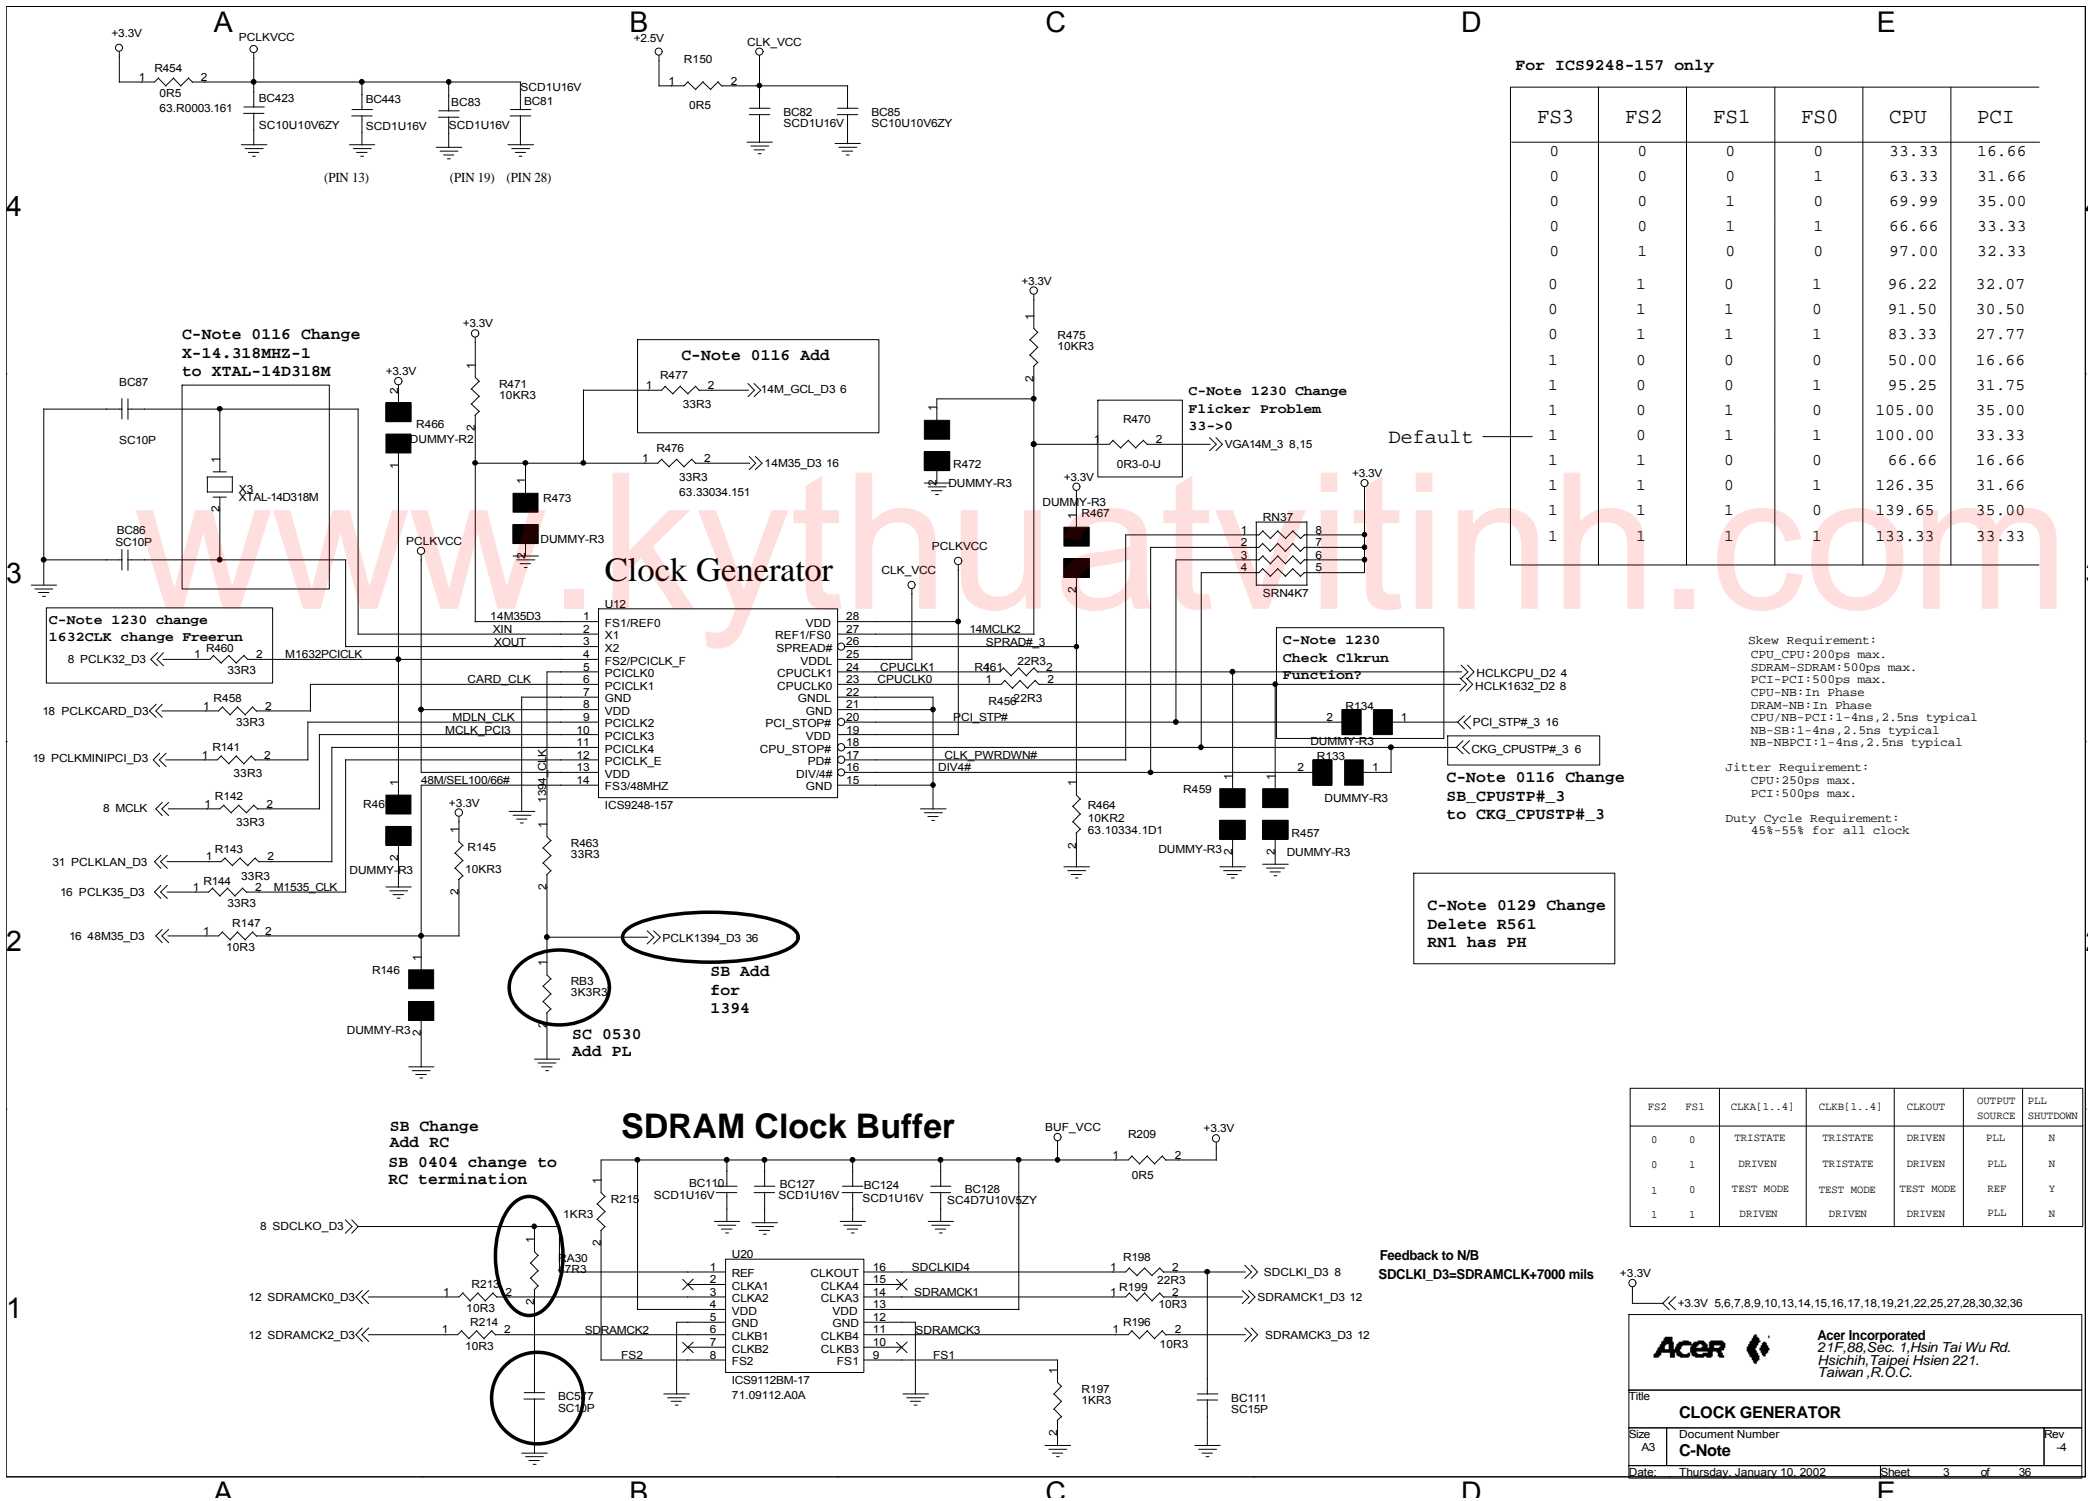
A B C D E

+3.3V PCLKVCC R454 1 2 0R5 63.R0003.161 BC423 SC10U10V6ZY BC443 SCD1U16V BC83 SCD1U16V SCD1U16V BC81 (PIN 13) (PIN 19) (PIN 28)

+2.5V R150 CLK_VCC 0R5 BC82 SCD1U16V BC85 SC10U10V6ZY

For ICS9248-157 only

| FS3 | FS2 | FS1 | FS0 | CPU | PCI |
|---|---|---|---|---|---|
| 0 | 0 | 0 | 0 | 33.33 | 16.66 |
| 0 | 0 | 0 | 1 | 63.33 | 31.66 |
| 0 | 0 | 1 | 0 | 69.99 | 35.00 |
| 0 | 0 | 1 | 1 | 66.66 | 33.33 |
| 0 | 1 | 0 | 0 | 97.00 | 32.33 |
| 0 | 1 | 0 | 1 | 96.22 | 32.07 |
| 0 | 1 | 1 | 0 | 91.50 | 30.50 |
| 0 | 1 | 1 | 1 | 83.33 | 27.77 |
| 1 | 0 | 0 | 0 | 50.00 | 16.66 |
| 1 | 0 | 0 | 1 | 95.25 | 31.75 |
| 1 | 0 | 1 | 0 | 105.00 | 35.00 |
| 1 | 0 | 1 | 1 | 100.00 | 33.33 |
| 1 | 1 | 0 | 0 | 66.66 | 16.66 |
| 1 | 1 | 0 | 1 | 126.35 | 31.66 |
| 1 | 1 | 1 | 0 | 139.65 | 35.00 |
| 1 | 1 | 1 | 1 | 133.33 | 33.33 |

Default

4

C-Note 0116 Change
X-14.318MHZ-1
to XTAL-14D318M

BC87 SC10P X3 XTAL-14D318M BC86 SC10P

+3.3V R466 DUMMY-R2 +3.3V R471 10KR3 R473 DUMMY-R3

C-Note 0116 Add
R477 33R3 14M_GCL_D3 6

R476 33R3 63.33034.151 14M35_D3 16

+3.3V R475 10KR3 R472 DUMMY-R3

R470 0R3-0-U VGA14M_3 8,15

C-Note 1230 Change
Flicker Problem
33->0

+3.3V DUMMY-R3 R467 RN37 SRN4K7 +3.3V

www.kythuatvitinh.com

3

Clock Generator

C-Note 1230 change
1632CLK change Freerun

8 PCLK32_D3 R460 33R3 M1632PCICLK
18 PCLKCARD_D3 R458 33R3 CARD_CLK
19 PCLKMINIPCI_D3 R141 33R3 MDLN_CLK MCLK_PCI3
8 MCLK R142 33R3
31 PCLKLAN_D3 R143 33R3
16 PCLK35_D3 R144 33R3 M1535_CLK
16 48M35_D3 R147 10R3

PCLKVCC U12 14M35D3 XIN XOUT
1 FS1/REF0
2 X1
3 X2
4 FS2/PCICLK_F
5 PCICLK0
6 PCICLK1
7 GND
8 VDD
9 PCICLK2
10 PCICLK3
11 PCICLK4
12 PCICLK_E
13 VDD
14 FS3/48MHZ
ICS9248-157
48M/SEL100/66# 1394_CLK

CLK_VCC PCLKVCC
28 VDD
27 REF1/FS0
26 SPREAD#
25 VDDL
24 CPUCLK1
23 CPUCLK0
22 GNDL
21 GND
20 PCI_STOP#
19 VDD
18 CPU_STOP#
17 PD#
16 DIV/4#
15 GND

14MCLK2 SPRAD#_3 CPUCLK1 CPUCLK0 R461 22R3 R456 22R3 PCI_STP# CLK_PWRDWN# DIV4#

C-Note 1230
Check Clkrun
Function?

HCLKCPU_D2 4
HCLK1632_D2 8
R134 PCI_STP#_3 16
DUMMY-R3
CKG_CPUSTP#_3 6
R133 DUMMY-R3

C-Note 0116 Change
SB_CPUSTP#_3
to CKG_CPUSTP#_3

R464 10KR2 63.10334.1D1 R459 DUMMY-R3 R457 DUMMY-R3

Skew Requirement:
CPU_CPU:200ps max.
SDRAM-SDRAM:500ps max.
PCI-PCI:500ps max.
CPU-NB:In Phase
DRAM-NB:In Phase
CPU/NB-PCI:1-4ns,2.5ns typical
NB-SB:1-4ns,2.5ns typical
NB-NBPCI:1-4ns,2.5ns typical

Jitter Requirement:
CPU:250ps max.
PCI:500ps max.

Duty Cycle Requirement:
45%-55% for all clock

R46 DUMMY-R3 +3.3V R145 10KR3 R463 33R3

C-Note 0129 Change
Delete R561
RN1 has PH

2

PCLK1394_D3 36
SB Add
for
1394

R146 DUMMY-R3 RB3 3K3R3
SC 0530
Add PL

SDRAM Clock Buffer

SB Change
Add RC
SB 0404 change to
RC termination

BUF_VCC R209 0R5 +3.3V
R215 1KR3 BC110 SCD1U16V BC127 SCD1U16V BC124 SCD1U16V BC128 SC4D7U10V5ZY

| FS2 | FS1 | CLKA[1..4] | CLKB[1..4] | CLKOUT | OUTPUT SOURCE | PLL SHUTDOWN |
|---|---|---|---|---|---|---|
| 0 | 0 | TRISTATE | TRISTATE | DRIVEN | PLL | N |
| 0 | 1 | DRIVEN | TRISTATE | DRIVEN | PLL | N |
| 1 | 0 | TEST MODE | TEST MODE | TEST MODE | REF | Y |
| 1 | 1 | DRIVEN | DRIVEN | DRIVEN | PLL | N |

1

8 SDCLKO_D3
12 SDRAMCK0_D3 R213 10R3
12 SDRAMCK2_D3 R214 10R3
RA30 47R3
SDRAMCK2 FS2
BC577 SC10P

U20
1 REF
2 CLKA1
3 CLKA2
4 VDD
5 GND
6 CLKB1
7 CLKB2
8 FS2
ICS9112BM-17
71.09112.A0A
16 CLKOUT
15 CLKA4
14 CLKA3
13 VDD
12 GND
11 CLKB4
10 CLKB3
9 FS1

SDCLKID4 SDRAMCK1 SDRAMCK3 FS1

R198 22R3 SDCLKI_D3 8
R199 10R3 SDRAMCK1_D3 12
R196 10R3 SDRAMCK3_D3 12
R197 1KR3 BC111 SC15P

Feedback to N/B
SDCLKI_D3=SDRAMCLK+7000 mils

+3.3V +3.3V 5,6,7,8,9,10,13,14,15,16,17,18,19,21,22,25,27,28,30,32,36

Acer Acer Incorporated
21F,88,Sec. 1,Hsin Tai Wu Rd.
Hsichih,Taipei Hsien 221.
Taiwan ,R.O.C.

Title
CLOCK GENERATOR
Size A3 Document Number C-Note Rev -4
Date: Thursday, January 10, 2002 Sheet 3 of 36